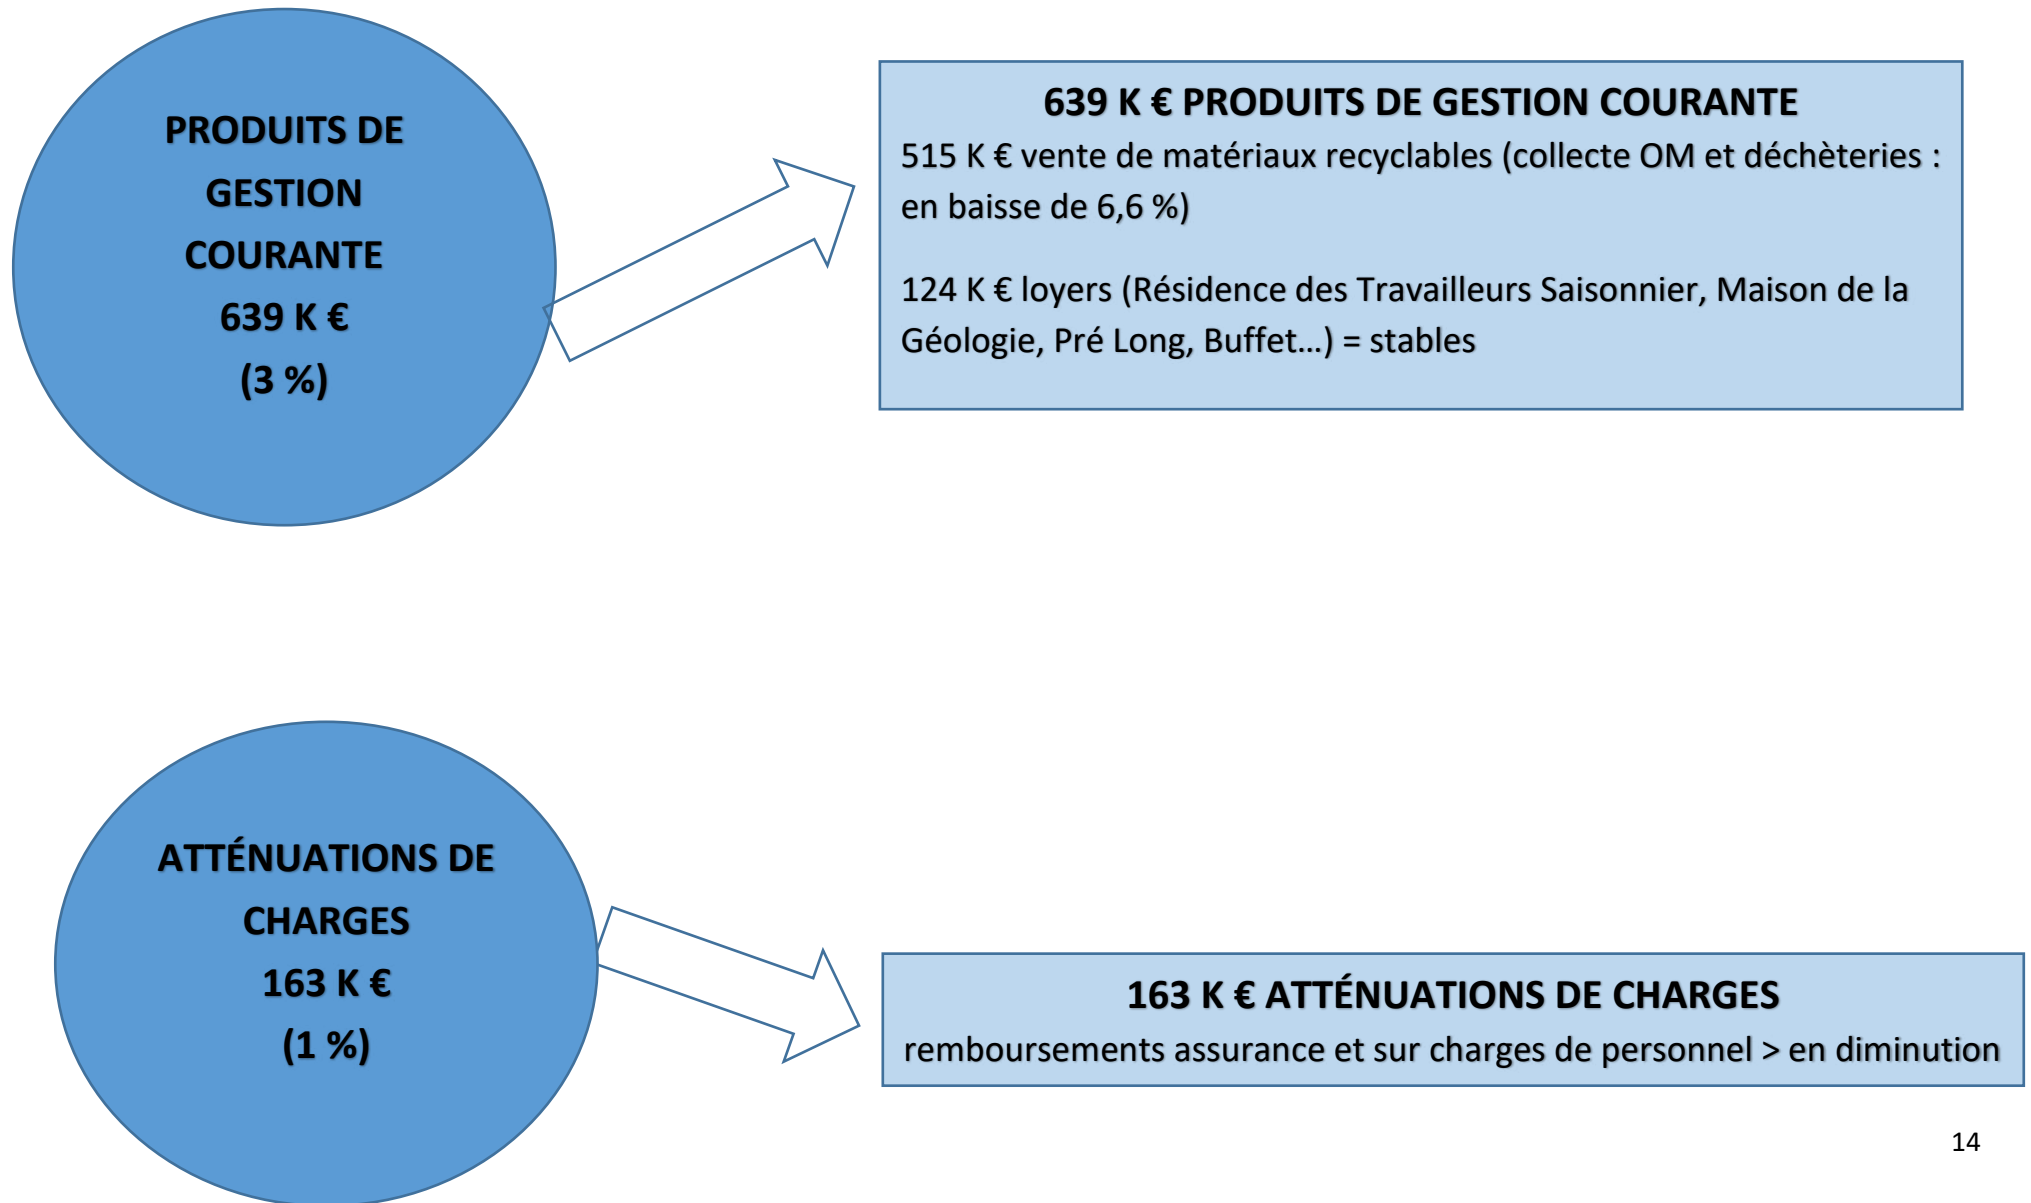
PRODUITS DE GESTION COURANTE
639 K €
(3 %)

639 K € PRODUITS DE GESTION COURANTE
515 K € vente de matériaux recyclables (collecte OM et déchèteries : en baisse de 6,6 %)

124 K € loyers (Résidence des Travailleurs Saisonnier, Maison de la Géologie, Pré Long, Buffet…) = stables

ATTÉNUATIONS DE CHARGES
163 K €
(1 %)

163 K € ATTÉNUATIONS DE CHARGES
remboursements assurance et sur charges de personnel > en diminution

14